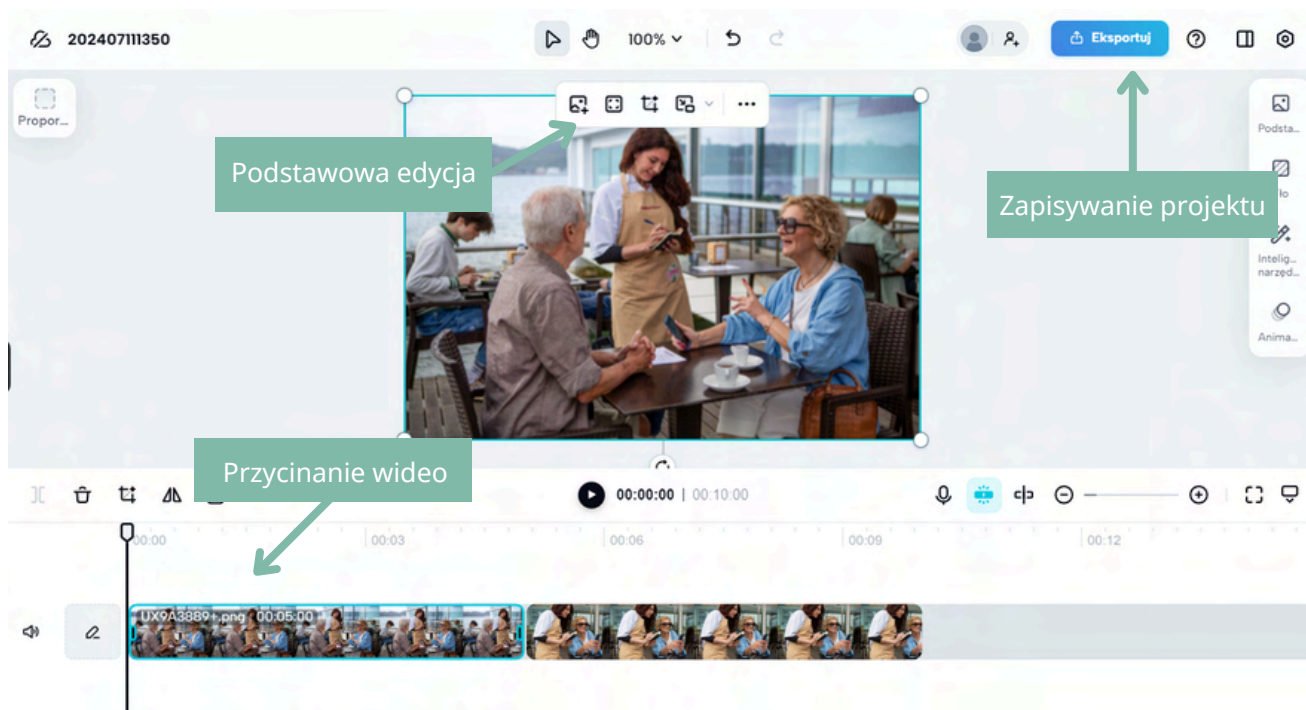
202407111350

100%

Eksportuj

Propor...

Podstawowa edycja

Zapisywanie projektu

Podsta...

ło

Intelig... narzęd...

Anima...

Przycinanie wideo

00:00:00 | 00:10:00

00:00

00:03

00:06

00:09

00:12

UX9A3889+.png 00:05:00